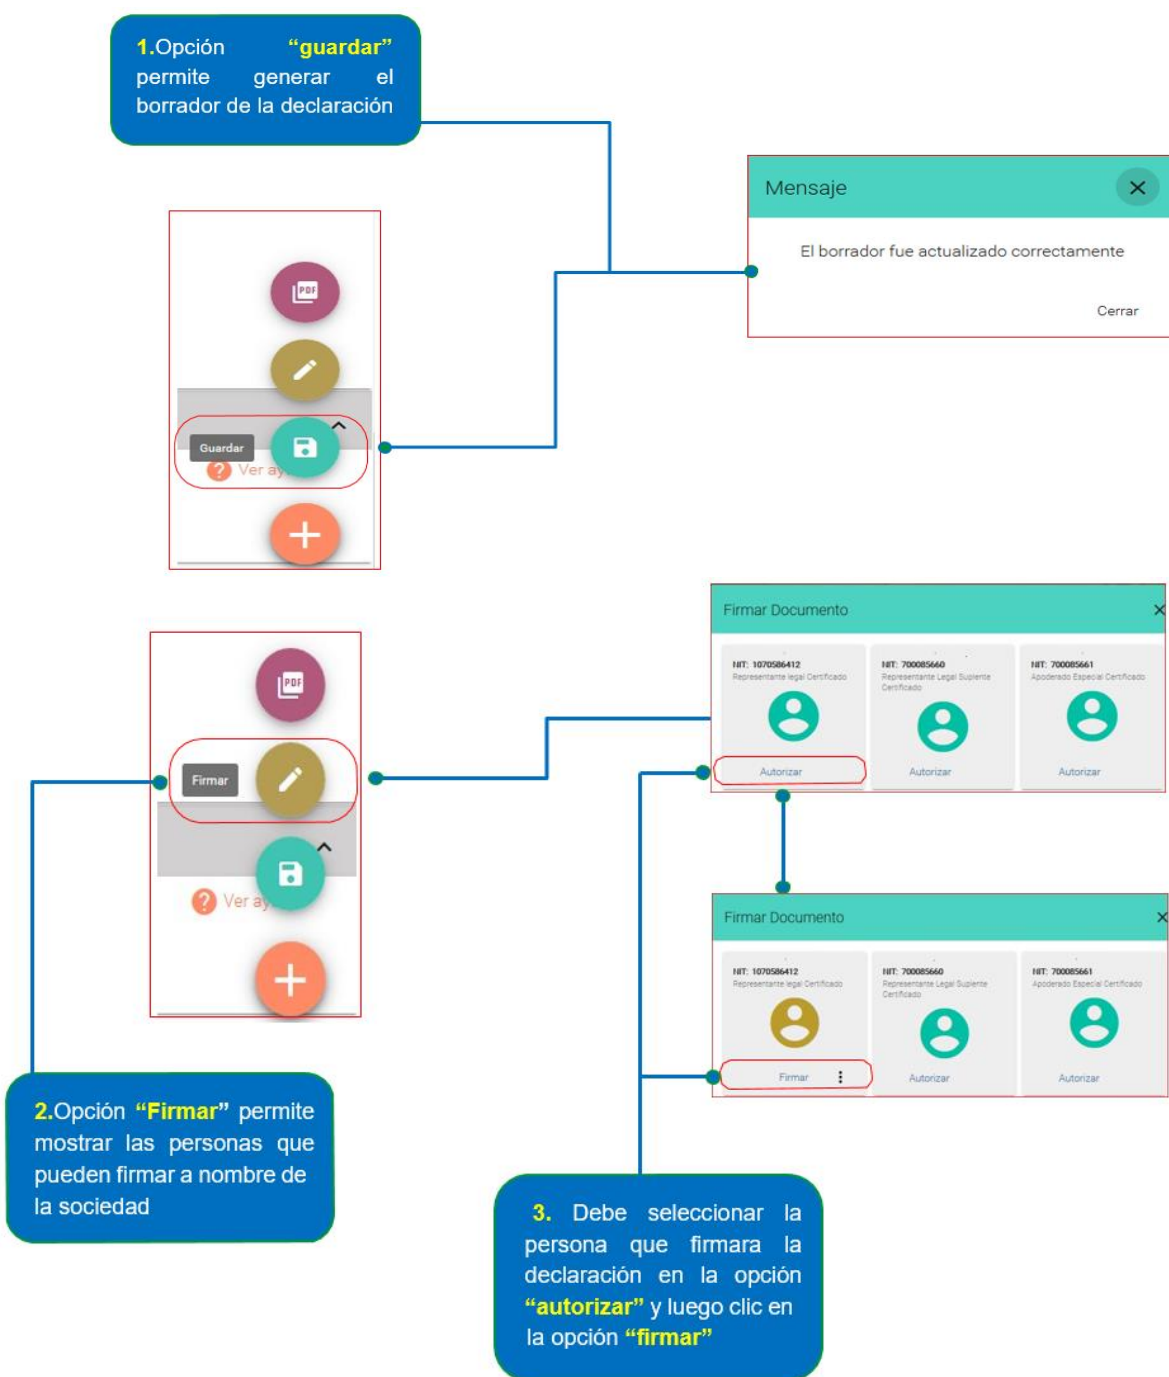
1.Opción "guardar" permite generar el borrador de la declaración

Mensaje

El borrador fue actualizado correctamente

Cerrar

PDF

Guardar

Ver ay

Firmar Documento

NIT: 1070586412
Representante legal Certificado

Autorizar

NIT: 700085660
Representante Legal Suplente Certificado

Autorizar

NIT: 700085661
Apoderado Especial Certificado

Autorizar

PDF

Firmar

Ver ay

Firmar Documento

NIT: 1070586412
Representante legal Certificado

Firmar

NIT: 700085660
Representante Legal Suplente Certificado

Autorizar

NIT: 700085661
Apoderado Especial Certificado

Autorizar

2.Opción "Firmar" permite mostrar las personas que pueden firmar a nombre de la sociedad

3. Debe seleccionar la persona que firmara la declaración en la opción "autorizar" y luego clic en la opción "firmar"